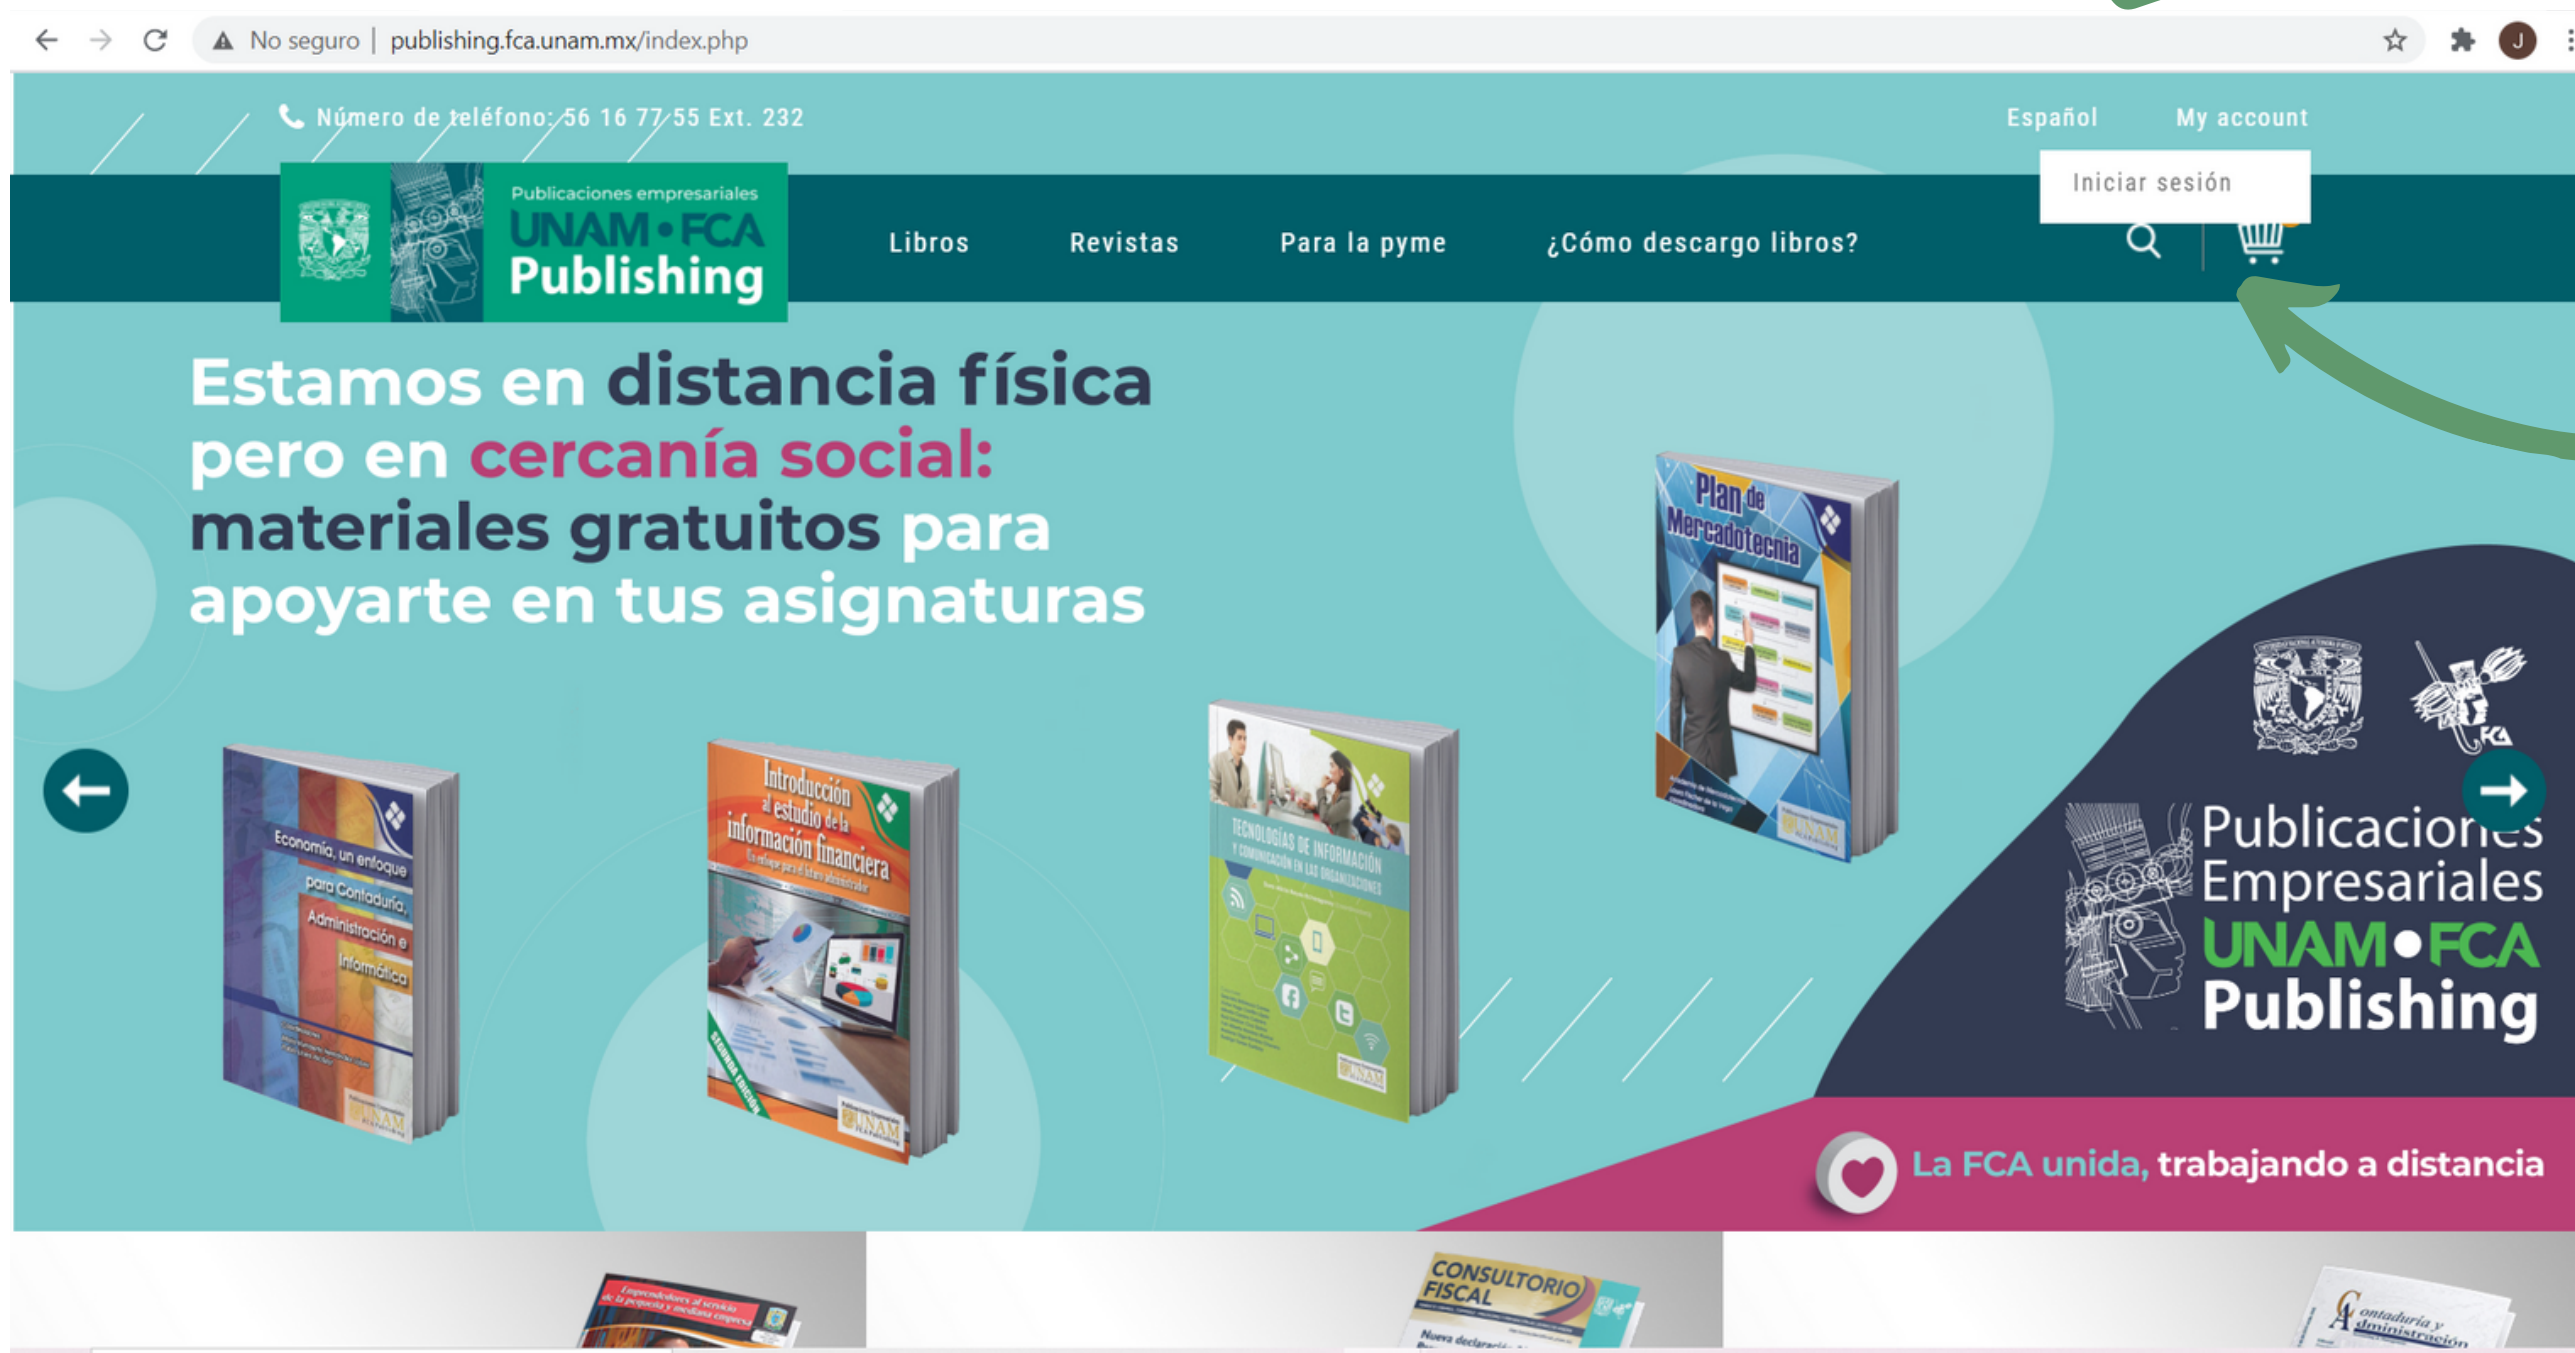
No seguro | publishing.fca.unam.mx/index.php

Número de teléfono: 56 16 77 55 Ext. 232

Español My account

Iniciar sesión

Publicaciones empresariales
UNAM • FCA
Publishing

Libros Revistas Para la pyme ¿Cómo descargo libros?

Estamos en distancia física pero en cercanía social: materiales gratuitos para apoyarte en tus asignaturas

Economía, un enfoque para Contaduría, Administración e Informática

Introducción al estudio de la información financiera

Tecnologías de información y comunicación en las organizaciones

Plan de Mercadotecnia

Publicaciones Empresariales
UNAM • FCA
Publishing

La FCA unida, trabajando a distancia

CONSULTORIO FISCAL

Contaduría y Administración